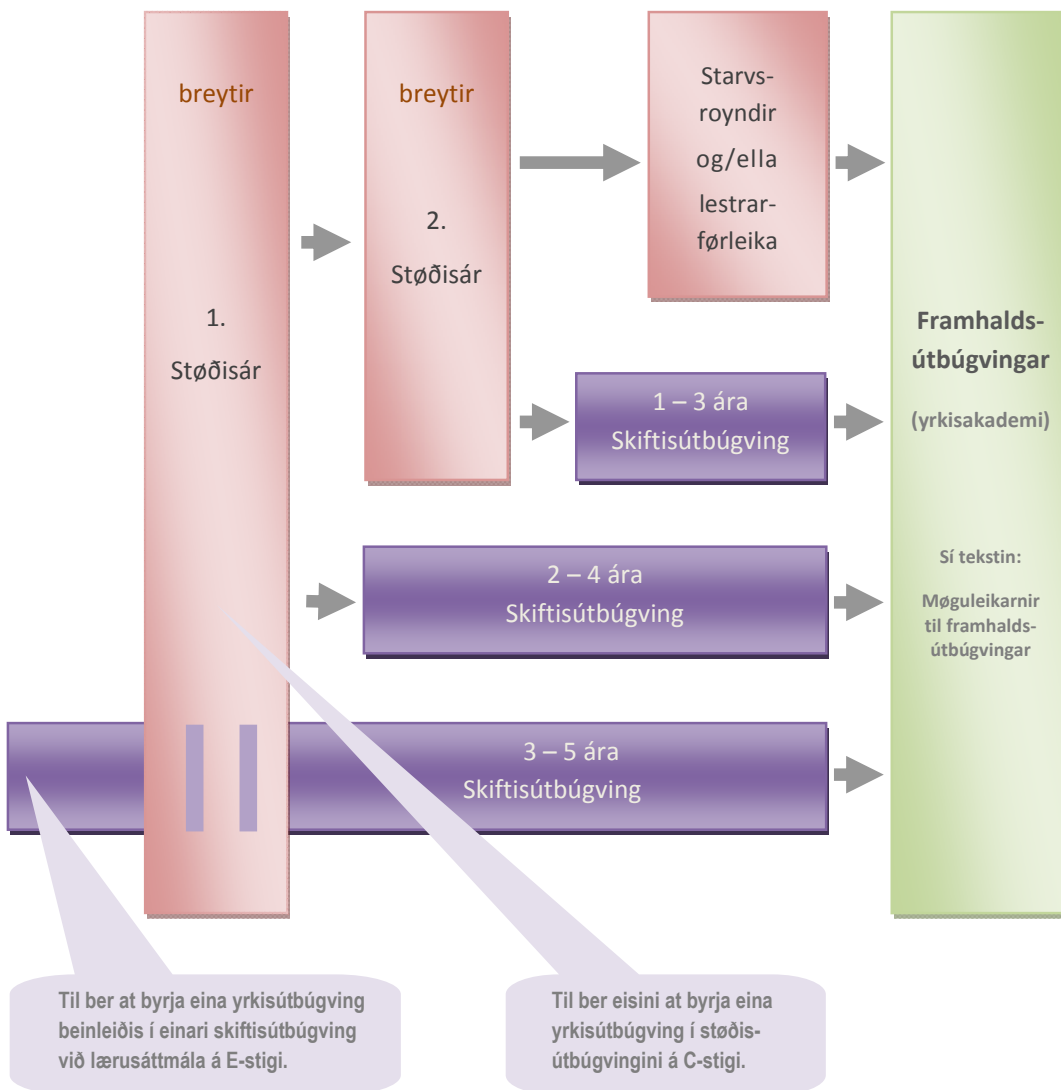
breytir

1.

Støðisár

breytir

2.

Støðisár

Starvsroyndir og/ella lestrarførleika

1 – 3 ára
Skiftisútbúgving

2 – 4 ára
Skiftisútbúgving

3 – 5 ára
Skiftisútbúgving

**Framhaldsútbúgvingar**

**(yrkisakademi)**

**Sí tekstin:**

**Møguleikarnir til framhaldsútbúgvingar**

**Til ber at byrja eina yrkisútbúgving beinleiðis í einari skiftisútbúgving við lærusáttmála á E-stigi.**

**Til ber eisini at byrja eina yrkisútbúgving í støðisútbúgvingini á C-stigi.**